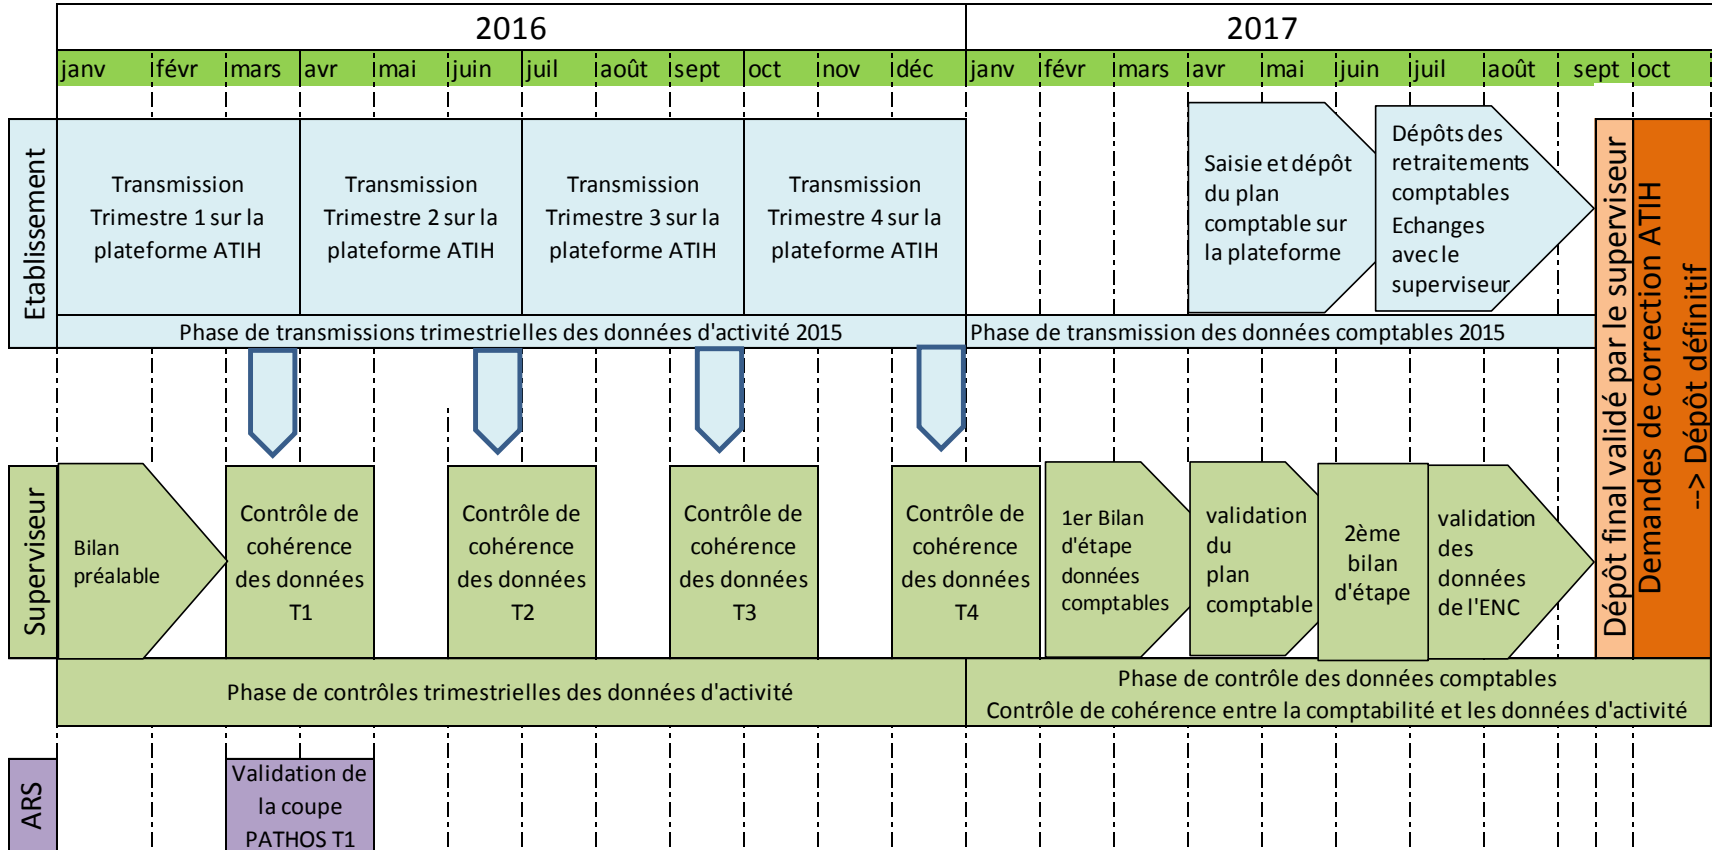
2016

2017

| janv | févr | mars | avr | mai | juin | juil | août | sept | oct | nov | déc | janv | févr | mars | avr | mai | juin | juil | août | sept | oct |
|---|---|---|---|---|---|---|---|---|---|---|---|---|---|---|---|---|---|---|---|---|---|

Etablissement

Transmission Trimestre 1 sur la plateforme ATIH

Transmission Trimestre 2 sur la plateforme ATIH

Transmission Trimestre 3 sur la plateforme ATIH

Transmission Trimestre 4 sur la plateforme ATIH

Saisie et dépôt du plan comptable sur la plateforme

Dépôts des retraitements comptables Echanges avec le superviseur

Phase de transmissions trimestrielles des données d'activité 2015

Phase de transmission des données comptables 2015

Dépôt final validé par le superviseur

Demandes de correction ATIH --> Dépôt définitif

Superviseur

Bilan préalable

Contrôle de cohérence des données T1

Contrôle de cohérence des données T2

Contrôle de cohérence des données T3

Contrôle de cohérence des données T4

1er Bilan d'étape données comptables

validation du plan comptable

2ème bilan d'étape

validation des données de l'ENC

Phase de contrôles trimestrielles des données d'activité

Phase de contrôle des données comptables
Contrôle de cohérence entre la comptabilité et les données d'activité

ARS

Validation de la coupe PATHOS T1